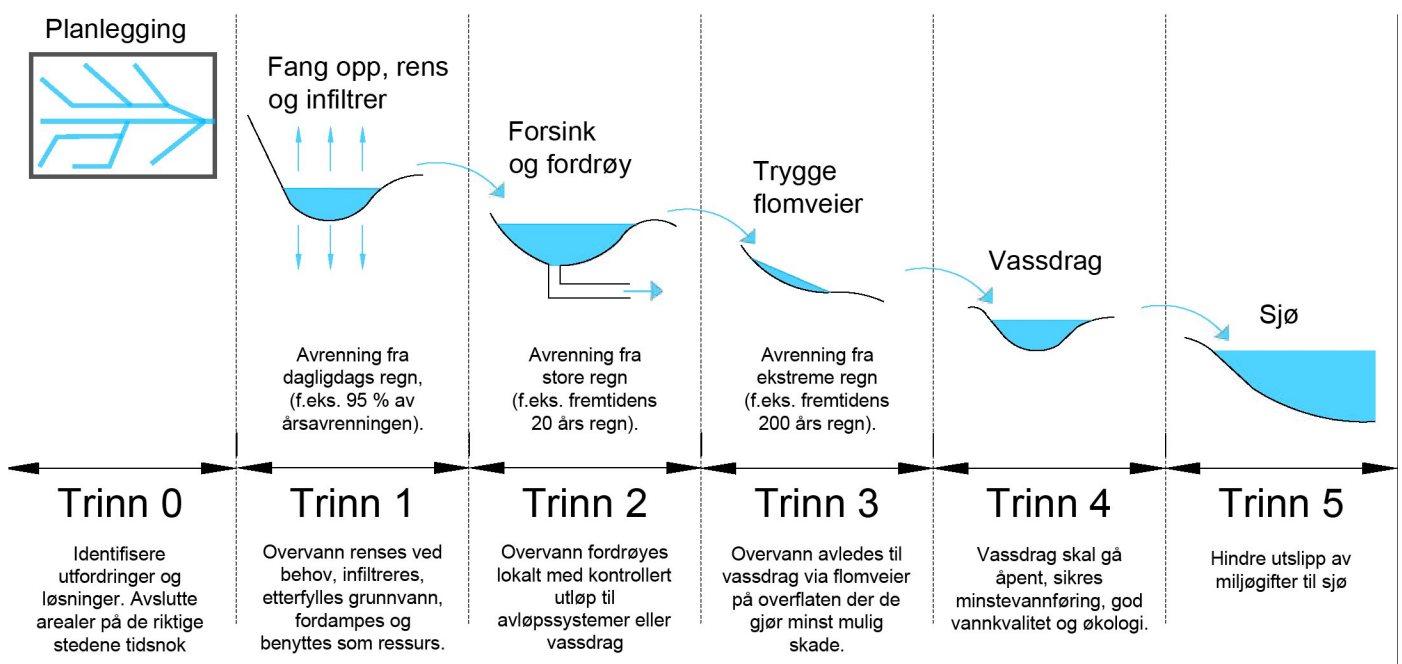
Planlegging

Fang opp, rens og infiltrer

Forsink og fordrøy

Trygge flomveier

Vassdrag

Sjø

Avrenning fra dagligdags regn, (f.eks. 95 % av årsavrenningen).

Avrenning fra store regn (f.eks. fremtidens 20 års regn).

Avrenning fra ekstreme regn (f.eks. fremtidens 200 års regn).

Trinn 0

Identifisere utfordringer og løsninger. Avslutte arealer på de riktige stedene tidsnok

Trinn 1

Overvann renses ved behov, infiltreres, etterfylles grunnvann, fordampes og benyttes som ressurs.

Trinn 2

Overvann fordrøyes lokalt med kontrollert utløp til avløpssystemer eller vassdrag

Trinn 3

Overvann avledes til vassdrag via flomveier på overflaten der de gjør minst mulig skade.

Trinn 4

Vassdrag skal gå åpent, sikres minstevannføring, god vannkvalitet og økologi.

Trinn 5

Hindre utslipp av miljøgifter til sjø